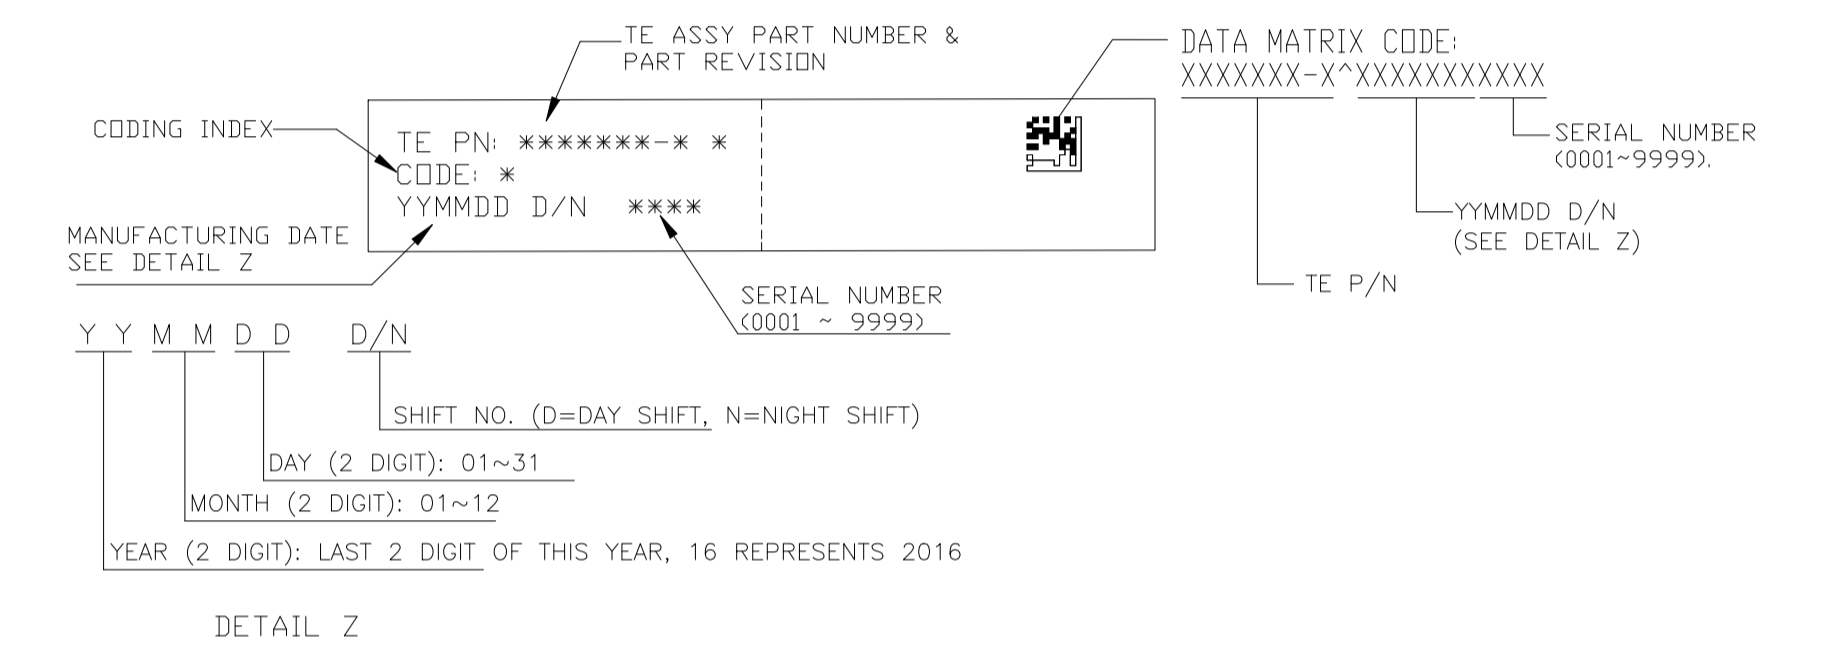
TE ASSY PART NUMBER & PART REVISION

CODING INDEX

TE PN: \*\*\*\*\*\*\*-\* \*
CODE: \*
YYMMDD D/N \*\*\*\*

MANUFACTURING DATE SEE DETAIL Z

SERIAL NUMBER (0001 ~ 9999)

DATA MATRIX CODE:
XXXXXXX-X^XXXXXXXXXX

SERIAL NUMBER (0001~9999).

YYMMDD D/N (SEE DETAIL Z)

TE P/N

Y Y M M D D D/N

SHIFT NO. (D=DAY SHIFT, N=NIGHT SHIFT)

DAY (2 DIGIT): 01~31

MONTH (2 DIGIT): 01~12

YEAR (2 DIGIT): LAST 2 DIGIT OF THIS YEAR, 16 REPRESENTS 2016

DETAIL Z